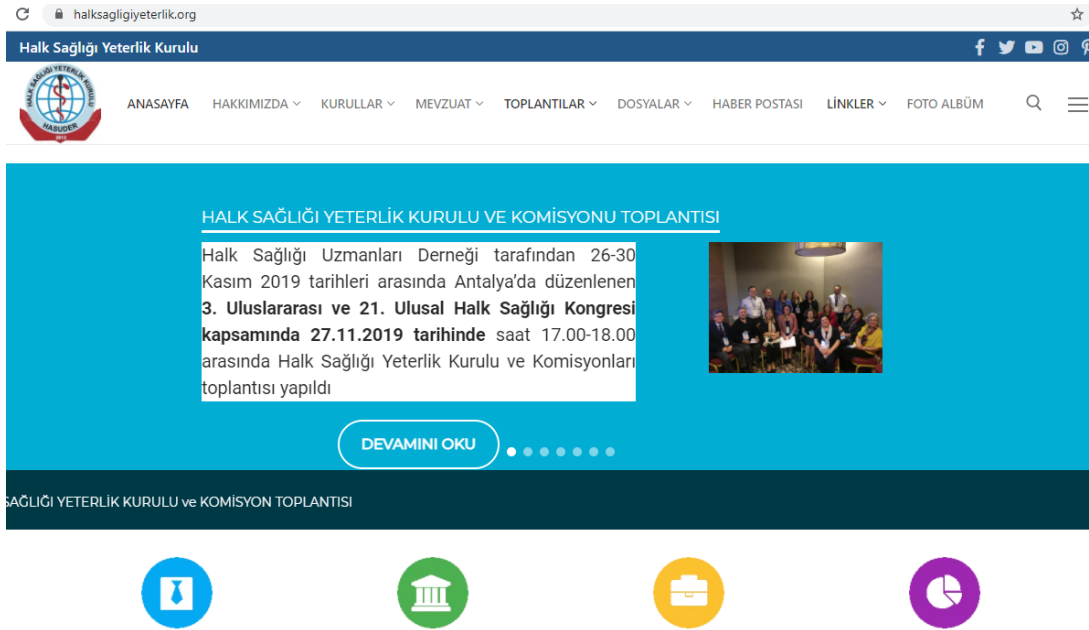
halksagligiyeterlik.org

Halk Sağlığı Yeterlik Kurulu

HALK SAĞLIĞI YETERLİK KURULU HASUDER

ANASAYFA HAKKIMIZDA KURULLAR MEVZUAT TOPLANTILAR DOSYALAR HABER POSTASI LİNKLER FOTO ALBÜM

HALK SAĞLIĞI YETERLİK KURULU VE KOMİSYONU TOPLANTISI

Halk Sağlığı Uzmanları Derneği tarafından 26-30 Kasım 2019 tarihleri arasında Antalya'da düzenlenen **3. Uluslararası ve 21. Ulusal Halk Sağlığı Kongresi kapsamında 27.11.2019 tarihinde** saat 17.00-18.00 arasında Halk Sağlığı Yeterlik Kurulu ve Komisyonları toplantısı yapıldı

DEVAMINI OKU

SAĞLIĞI YETERLİK KURULU ve KOMİSYON TOPLANTISI